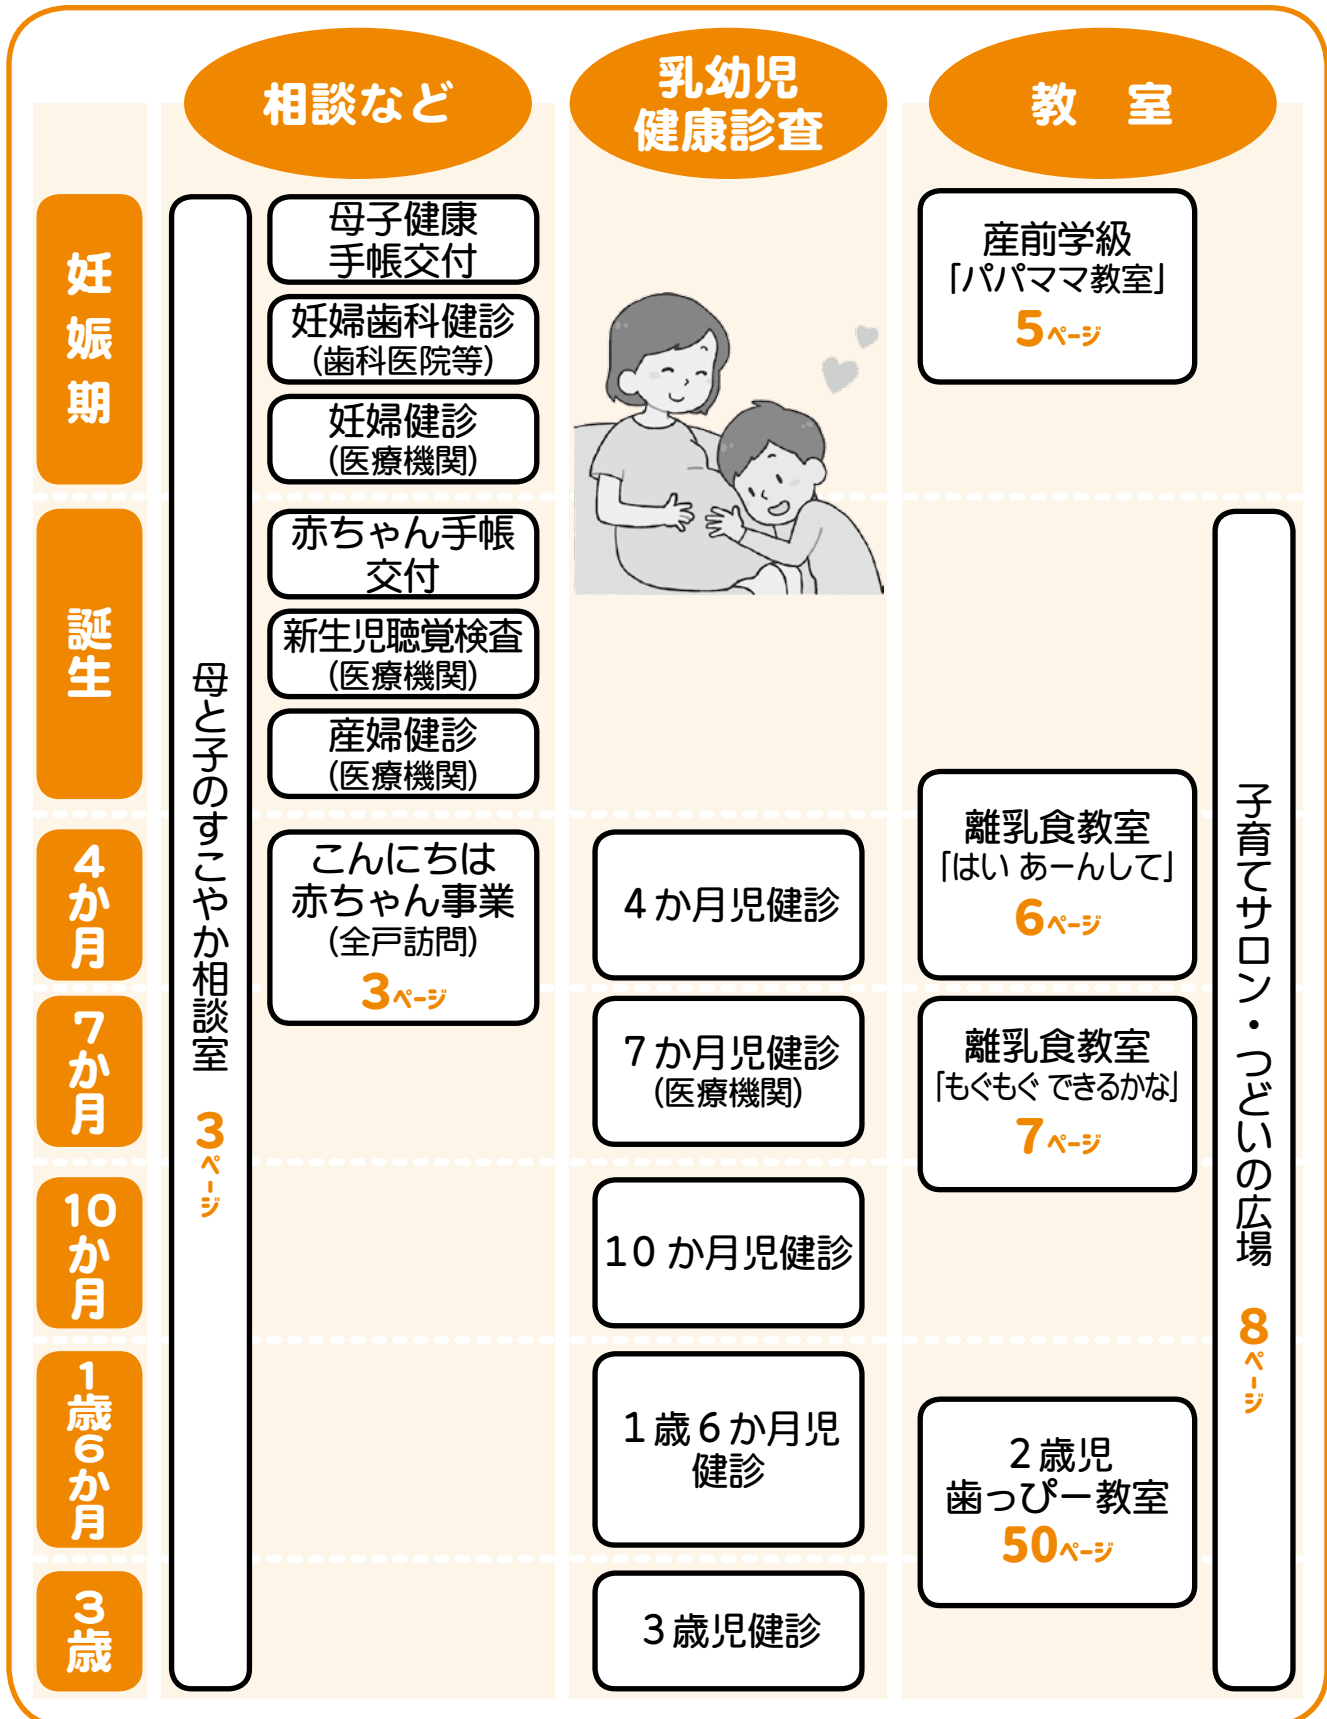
相談など

乳幼児健康診査

教　室

妊娠期

誕生

4か月

7か月

10か月

1歳6か月

3歳

母と子のすこやか相談室 3ページ

母子健康手帳交付

妊婦歯科健診（歯科医院等）

妊婦健診（医療機関）

赤ちゃん手帳交付

新生児聴覚検査（医療機関）

産婦健診（医療機関）

こんにちは赤ちゃん事業（全戸訪問）3ページ

4か月児健診

7か月児健診（医療機関）

10か月児健診

1歳6か月児健診

3歳児健診

産前学級「パパママ教室」5ページ

離乳食教室「はい あーんして」6ページ

離乳食教室「もぐもぐ できるかな」7ページ

2歳児歯っぴー教室 50ページ

子育てサロン・つどいの広場 8ページ